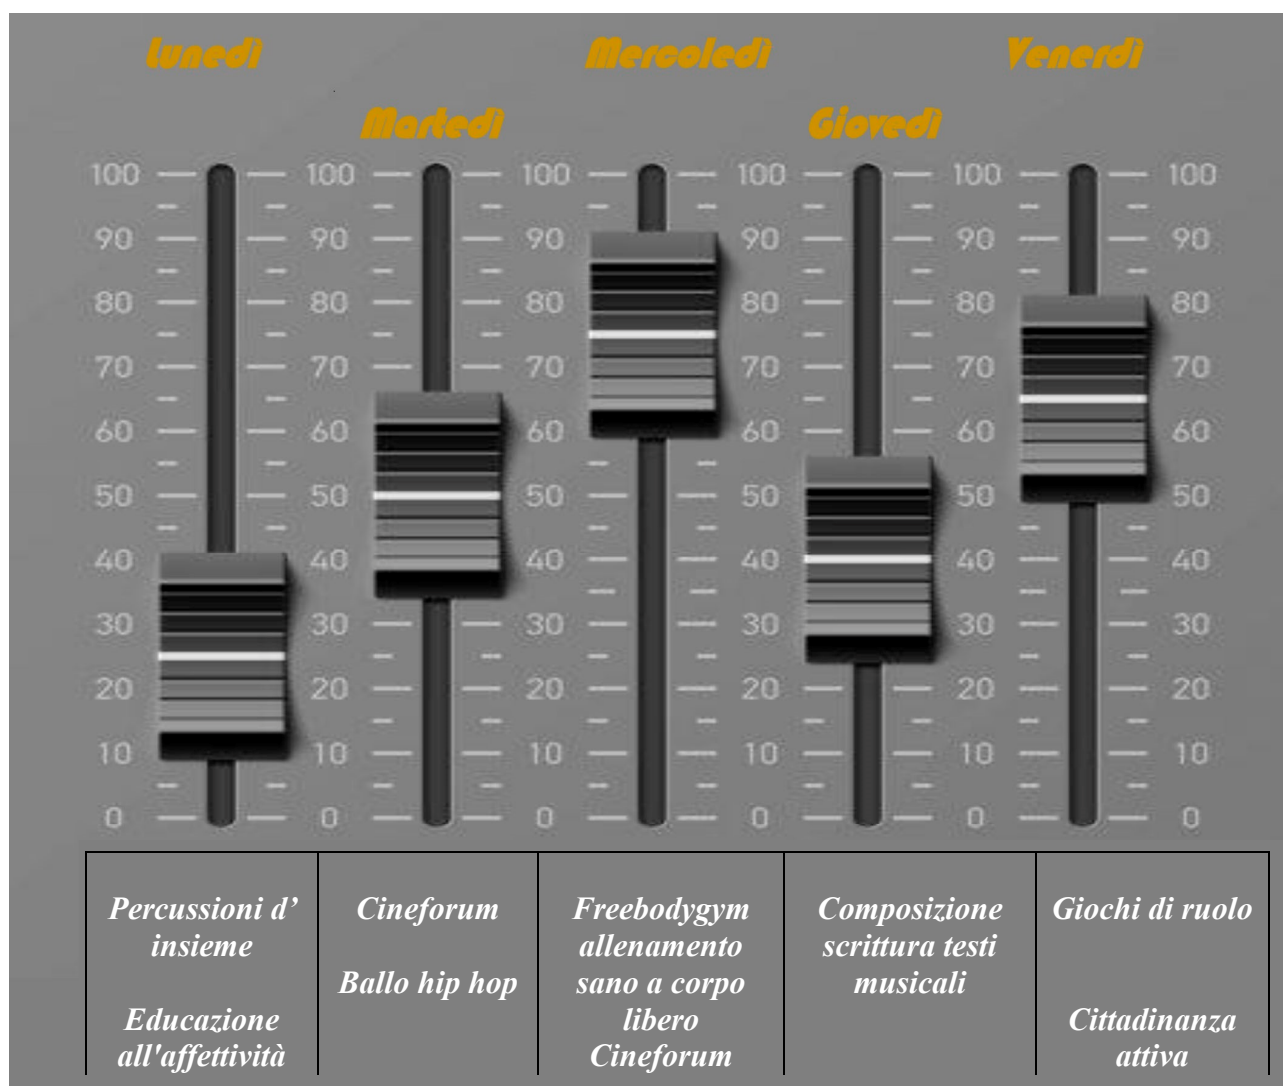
Lunedì Mercoledì Venerdì

Martedì Giovedì

100 100 100 100 100 100
90 90 90 90 90 90
80 80 80 80 80 80
70 70 70 70 70 70
60 60 60 60 60 60
50 50 50 50 50 50
40 40 40 40 40 40
30 30 30 30 30 30
20 20 20 20 20 20
10 10 10 10 10 10
0 0 0 0 0 0

| Percussioni d' insieme<br><br>Educazione all'affettività | Cineforum<br><br>Ballo hip hop | Freebodygym allenamento sano a corpo libero<br>Cineforum | Composizione scrittura testi musicali | Giochi di ruolo<br><br>Cittadinanza attiva |
|---|---|---|---|---|